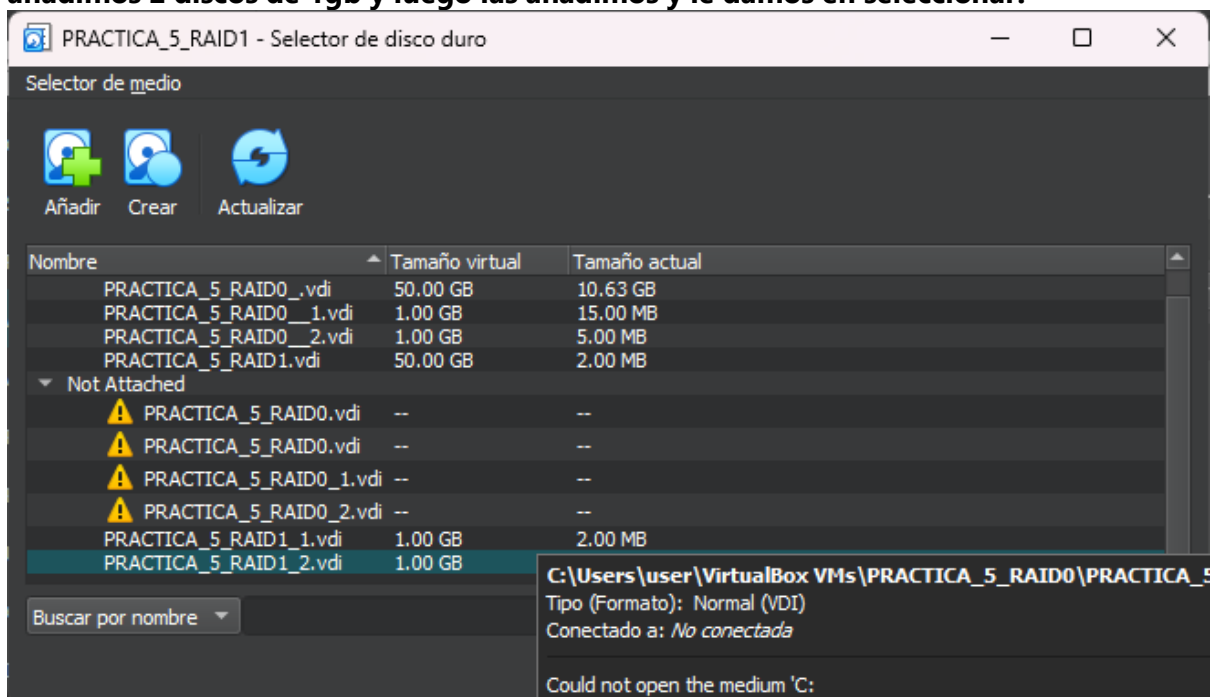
añadimos 2 discos de 1gb y luego las añadimos y le damos en seleccionar.

PRACTICA_5_RAID1 - Selector de disco duro

Selector de medio

Añadir Crear Actualizar

| Nombre | Tamaño virtual | Tamaño actual |
|---|---|---|
| PRACTICA_5_RAID0_.vdi | 50.00 GB | 10.63 GB |
| PRACTICA_5_RAID0__1.vdi | 1.00 GB | 15.00 MB |
| PRACTICA_5_RAID0__2.vdi | 1.00 GB | 5.00 MB |
| PRACTICA_5_RAID1.vdi | 50.00 GB | 2.00 MB |
| Not Attached | | |
| PRACTICA_5_RAID0.vdi | -- | -- |
| PRACTICA_5_RAID0.vdi | -- | -- |
| PRACTICA_5_RAID0_1.vdi | -- | -- |
| PRACTICA_5_RAID0_2.vdi | -- | -- |
| PRACTICA_5_RAID1_1.vdi | 1.00 GB | 2.00 MB |
| PRACTICA_5_RAID1_2.vdi | 1.00 GB | |

Buscar por nombre

C:\Users\user\VirtualBox VMs\PRACTICA_5_RAID0\PRACTICA_5
Tipo (Formato): Normal (VDI)
Conectado a: No conectada

Could not open the medium 'C: